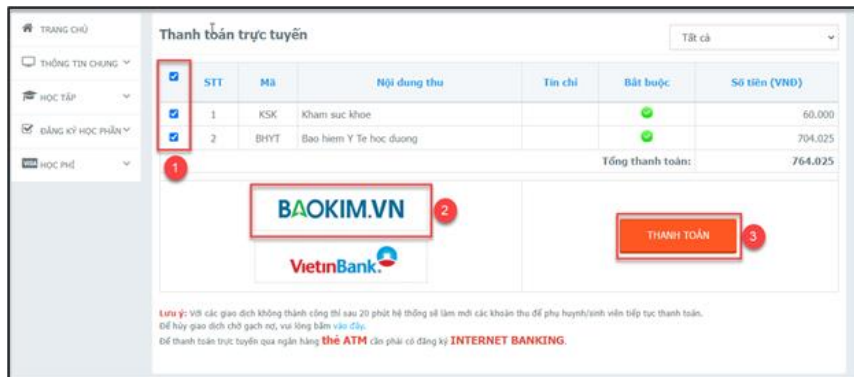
TRANG CHỦ
THÔNG TIN CHUNG
HỌC TẬP
ĐĂNG KÝ HỌC PHẦN
HỌC PHÍ

Thanh toán trực tuyến

Tất cả

| | STT | Mã | Nội dung thu | Tín chỉ | Bắt buộc | Số tiền (VNĐ) |
|---|---|---|---|---|---|---|
| | 1 | KSK | Kham suc khoe | | | 60.000 |
| | 2 | BHYT | Bao hiem Y Te hoc duong | | | 704.025 |
| | | | | | Tổng thanh toán: | 764.025 |

1

BAOKIM.VN

2

VietinBank

THANH TOÁN

3

Lưu ý: Với các giao dịch không thành công thì sau 20 phút hệ thống sẽ làm mới các khoản thu để phụ huynh/sinh viên tiếp tục thanh toán.
Để hủy giao dịch chờ gạch nợ, vui lòng bấm vào đây.
Để thanh toán trực tuyến qua ngân hàng thẻ ATM cần phải có đăng ký INTERNET BANKING.